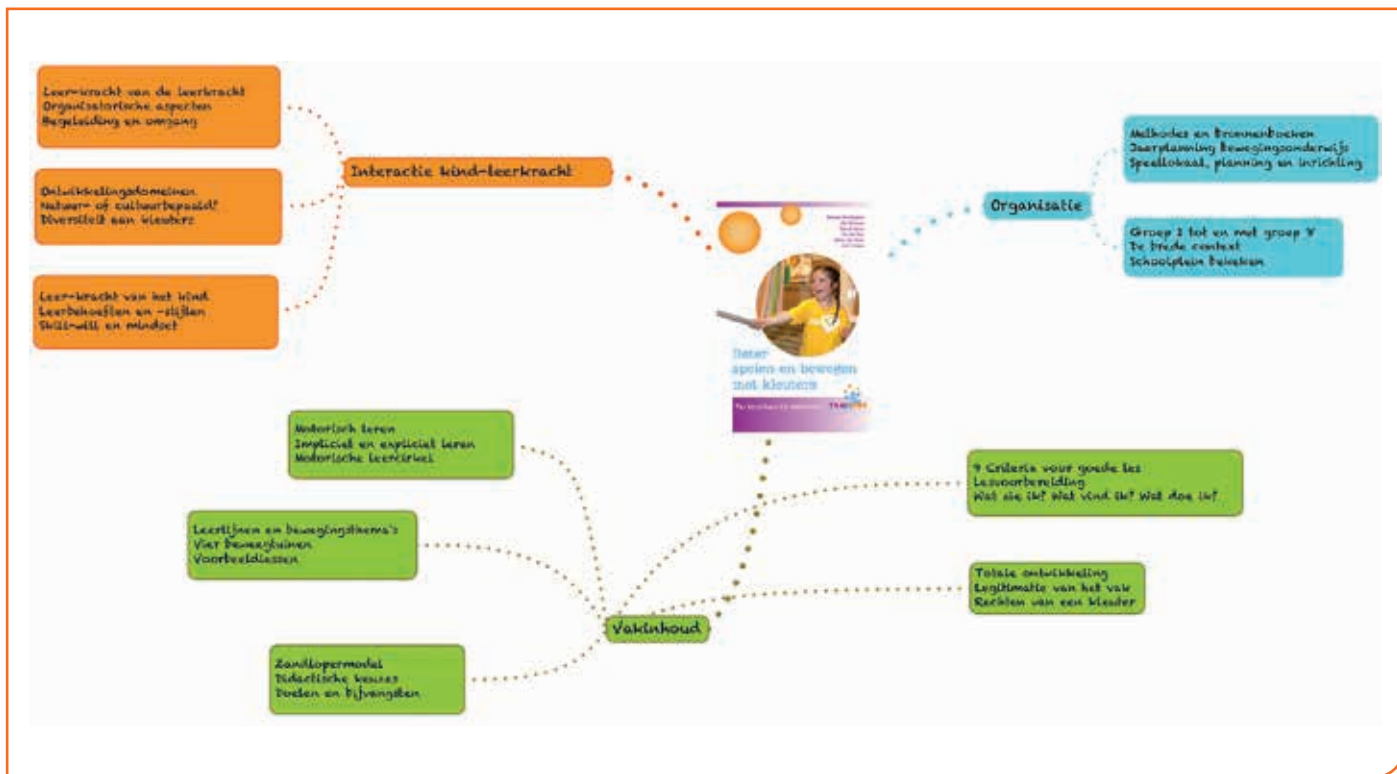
Leer-kracht van de leerkracht
Organisatorische aspecten
Begeleiding en omgang

Ontwikkelingsdomeinen
Natuur- of cultuurbepaald?
Diversiteit aan kleuters

Leer-kracht van het kind
Leerbehoeften en -stijlen
Skill-will en mindset

Interactie kind-leerkracht

Beter spelen en bewegen met kleuters

Organisatie

Methodes en bronnenboeken
Jaarplanning bewegingsonderwijs
Speellokaal, planning en inrichting

Groep 1 tot en met groep 8
De brede context
Schoolplein bekeken

Motorisch leren
Impliciet en expliciet leren
Motorische leercirkel

Leerlijnen en bewegingsthema's
Vier bewegingslijnen
Voorbeeldlessen

Zandlopermodel
Didactische keuzes
Doelen en bijvangsten

Vakinhoud

9 Criteria voor goede les
Lesvoorbereiding
Wat zie ik? Wat vind ik? Wat doe ik?

Totale ontwikkeling
Legitimatie van het vak
Rechten van een kleuter